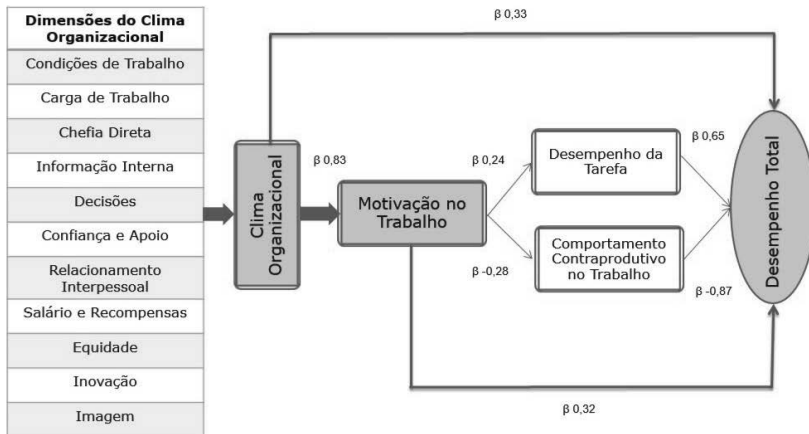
Dimensões do Clima Organizacional
Condições de Trabalho
Carga de Trabalho
Chefia Direta
Informação Interna
Decisões
Confiança e Apoio
Relacionamento Interpessoal
Salário e Recompensas
Equidade
Inovação
Imagem

β 0,33

Clima Organizacional

β 0,83

Motivação no Trabalho

β 0,24

Desempenho da Tarefa

β 0,65

β -0,28

Comportamento Contraprodutivo no Trabalho

β -0,87

Desempenho Total

β 0,32